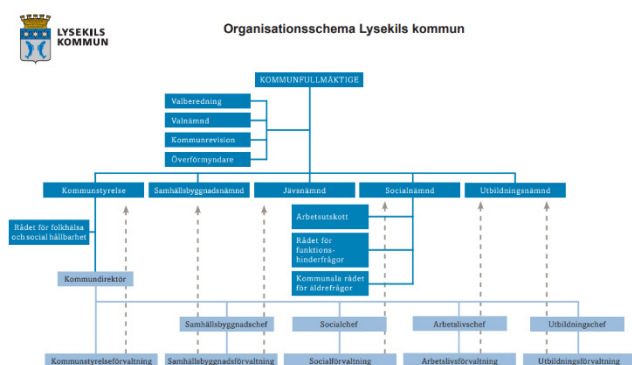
LYSEKILS KOMMUN

Organisationsschema Lysekils kommun

KOMMUNFULLMÄKTIGE

Valberedning

Valnämnd

Kommunrevision

Överförmyndare

Kommunstyrelse

Samhällsbyggnadsnämnd

Jävsnämnd

Socialnämnd

Utbildningsnämnd

Rådet för folkhälsa och social hållbarhet

Arbetsutskott

Rådet för funktionshinderfrågor

Kommunala rådet för äldrefrågor

Kommundirektör

Samhällsbyggnadschef

Socialchef

Arbetslivschef

Utbildningschef

Kommunstyrelseförvaltning

Samhällsbyggnadsförvaltning

Socialförvaltning

Arbetslivsförvaltning

Utbildningsförvaltning